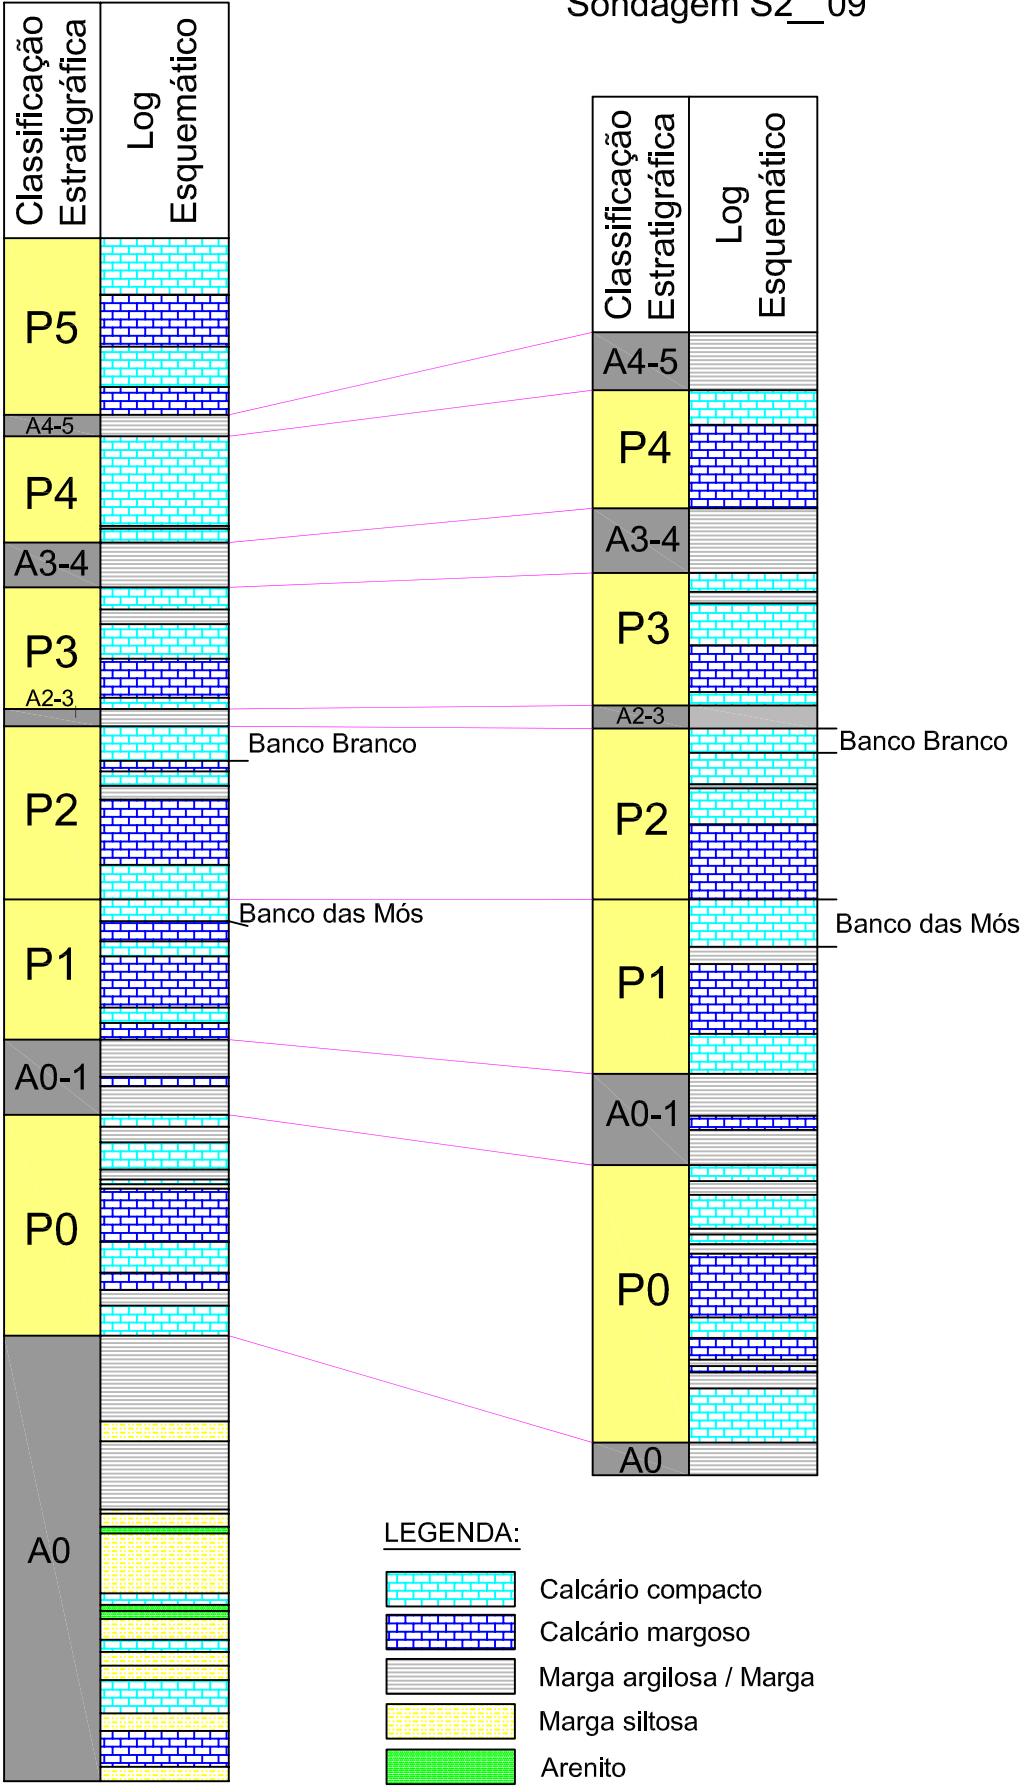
Sondagem S2__09

Classificação Estratigráfica
Log Esquemático

P5
A4-5
P4
A3-4
P3
A2-3
P2
Banco Branco
P1
Banco das Mós
A0-1
P0
A0

Classificação Estratigráfica
Log Esquemático

A4-5
P4
A3-4
P3
A2-3
Banco Branco
P2
Banco das Mós
P1
A0-1
P0
A0

LEGENDA:
Calcário compacto
Calcário margoso
Marga argilosa / Marga
Marga siltosa
Arenito